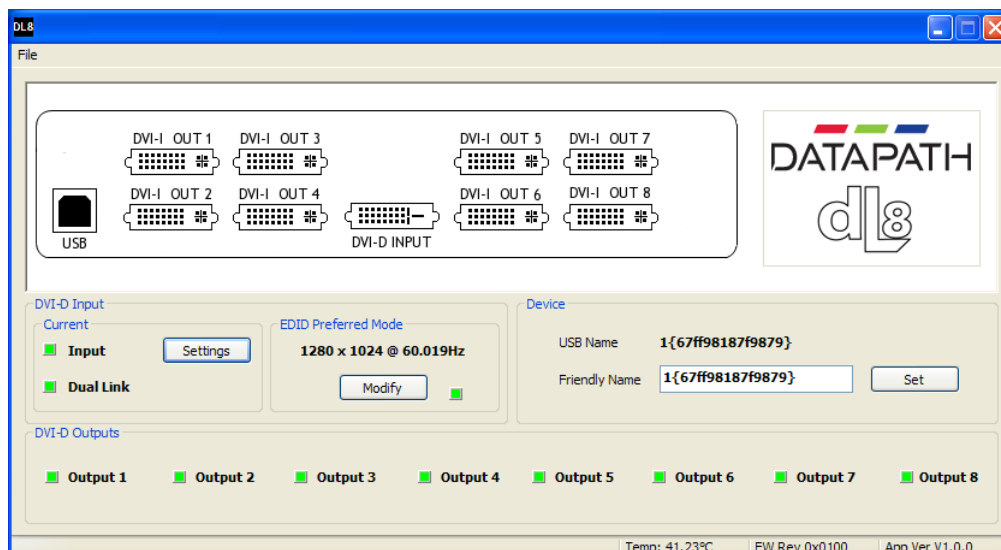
DL8

File

DVI-I OUT 1
DVI-I OUT 3
DVI-I OUT 5
DVI-I OUT 7
DVI-I OUT 2
DVI-I OUT 4
DVI-I OUT 6
DVI-I OUT 8
USB
DVI-D INPUT

DATAPATH
dl8

DVI-D Input
Current
Input
Settings
Dual Link
EDID Preferred Mode
1280 x 1024 @ 60.019Hz
Modify

Device
USB Name 1{67ff98187f9879}
Friendly Name 1{67ff98187f9879}
Set

DVI-D Outputs
Output 1
Output 2
Output 3
Output 4
Output 5
Output 6
Output 7
Output 8

Temp: 41.23°C
FW Rev 0x0100
App Ver V1.0.0